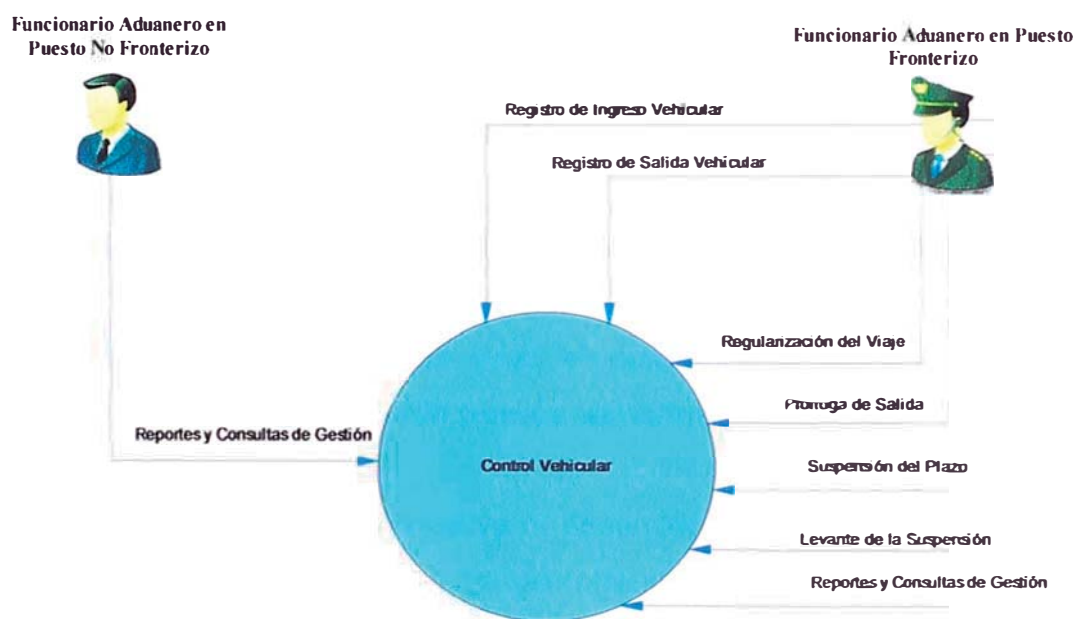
Funcionario Aduanero en Puesto No Fronterizo

Funcionario Aduanero en Puesto Fronterizo

Registro de Ingreso Vehicular

Registro de Salida Vehicular

Regularización del Viaje

Prorroga de Salida

Reportes y Consultas de Gestión

Control Vehicular

Suspensión del Plazo

Levante de la Suspensión

Reportes y Consultas de Gestión